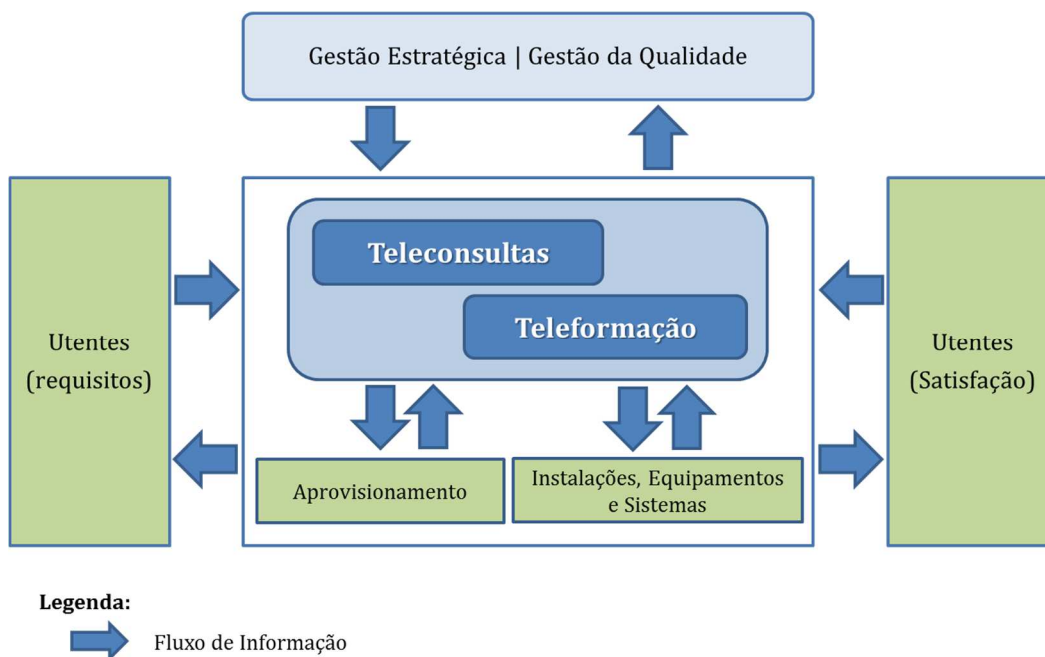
Gestão Estratégica | Gestão da Qualidade

Utentes (requisitos)

Teleconsultas

Teleformação

Aprovisionamento

Instalações, Equipamentos e Sistemas

Utentes (Satisfação)

Legenda:

Fluxo de Informação